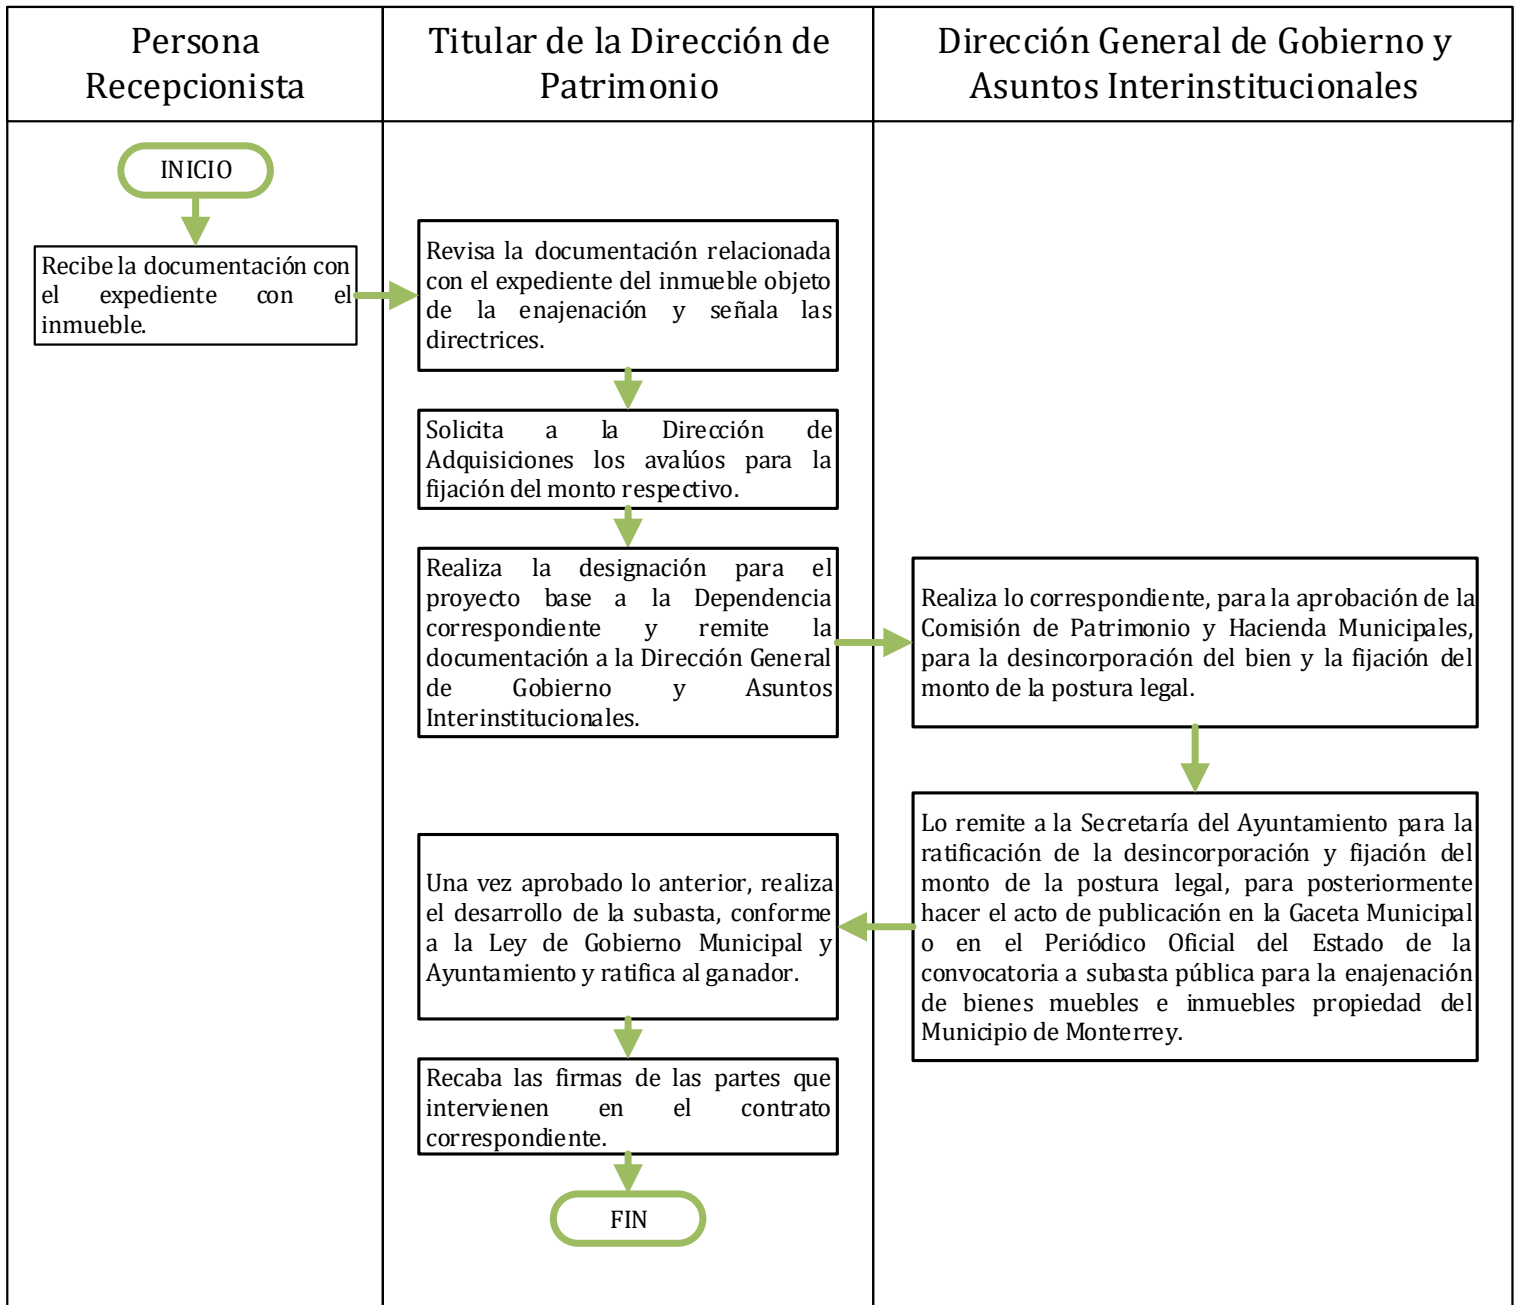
Persona Recepcionista

Titular de la Dirección de Patrimonio

Dirección General de Gobierno y Asuntos Interinstitucionales

INICIO

Recibe la documentación con el expediente con el inmueble.

Revisa la documentación relacionada con el expediente del inmueble objeto de la enajenación y señala las directrices.

Solicita a la Dirección de Adquisiciones los avalúos para la fijación del monto respectivo.

Realiza la designación para el proyecto base a la Dependencia correspondiente y remite la documentación a la Dirección General de Gobierno y Asuntos Interinstitucionales.

Realiza lo correspondiente, para la aprobación de la Comisión de Patrimonio y Hacienda Municipales, para la desincorporación del bien y la fijación del monto de la postura legal.

Lo remite a la Secretaría del Ayuntamiento para la ratificación de la desincorporación y fijación del monto de la postura legal, para posteriormente hacer el acto de publicación en la Gaceta Municipal o en el Periódico Oficial del Estado de la convocatoria a subasta pública para la enajenación de bienes muebles e inmuebles propiedad del Municipio de Monterrey.

Una vez aprobado lo anterior, realiza el desarrollo de la subasta, conforme a la Ley de Gobierno Municipal y Ayuntamiento y ratifica al ganador.

Recaba las firmas de las partes que intervienen en el contrato correspondiente.

FIN